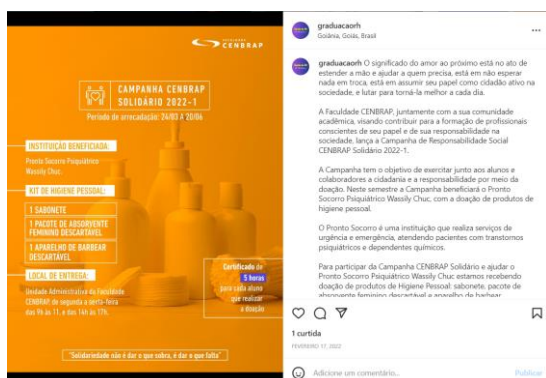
CENBRAP

CAMPANHA CENBRAP SOLIDÁRIO 2022-1

Período de arrecadação: 24/03 A 20/06

INSTITUIÇÃO BENEFICIADA:

Pronto Socorro Psiquiátrico Wassily Chuc

KIT DE HIGIENE PESSOAL:

1 SABONETE

1 PACOTE DE ABSORVENTE FEMININO DESCARTÁVEL

1 APARELHO DE BARBEAR DESCARTÁVEL

LOCAL DE ENTREGA:

Unidade Administrativa da Faculdade CENBRAP de segunda a sexta-feira das 9h às 11h e das 14h às 17h.

Certificado de 5 horas para cada aluno que realizar a doação

"Solidariedade não é dar o que sobra, é dar o que falta"

graduacaorh
Goiânia, Goiás, Brasil

graduacaorh O significado do amor ao próximo está no ato de estender a mão e ajudar a quem precisa, está em não esperar nada em troca, está em assumir seu papel como cidadão ativo na sociedade, e lutar para torná-la melhor a cada dia.

A Faculdade CENBRAP, juntamente com a sua comunidade acadêmica, visando contribuir para a formação de profissionais conscientes de seu papel e de sua responsabilidade na sociedade, lança a Campanha de Responsabilidade Social CENBRAP Solidário 2022-1.

A Campanha tem o objetivo de exercitar junto aos alunos e colaboradores a cidadania e a responsabilidade por meio da doação. Neste semestre a Campanha beneficiará o Pronto Socorro Psiquiátrico Wassily Chuc, com a doação de produtos de higiene pessoal.

O Pronto Socorro é uma instituição que realiza serviços de urgência e emergência, atendendo pacientes com transtornos psiquiátricos e dependentes químicos.

Para participar da Campanha CENBRAP Solidário e ajudar o Pronto Socorro Psiquiátrico Wassily Chuc estamos recebendo doação de produtos de Higiene Pessoal: sabonete, pacote de absorvente feminino descartável e aparelho de barbear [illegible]

1 curtida

FEVEREIRO 17, 2022

Adicione um comentário...

Publicar